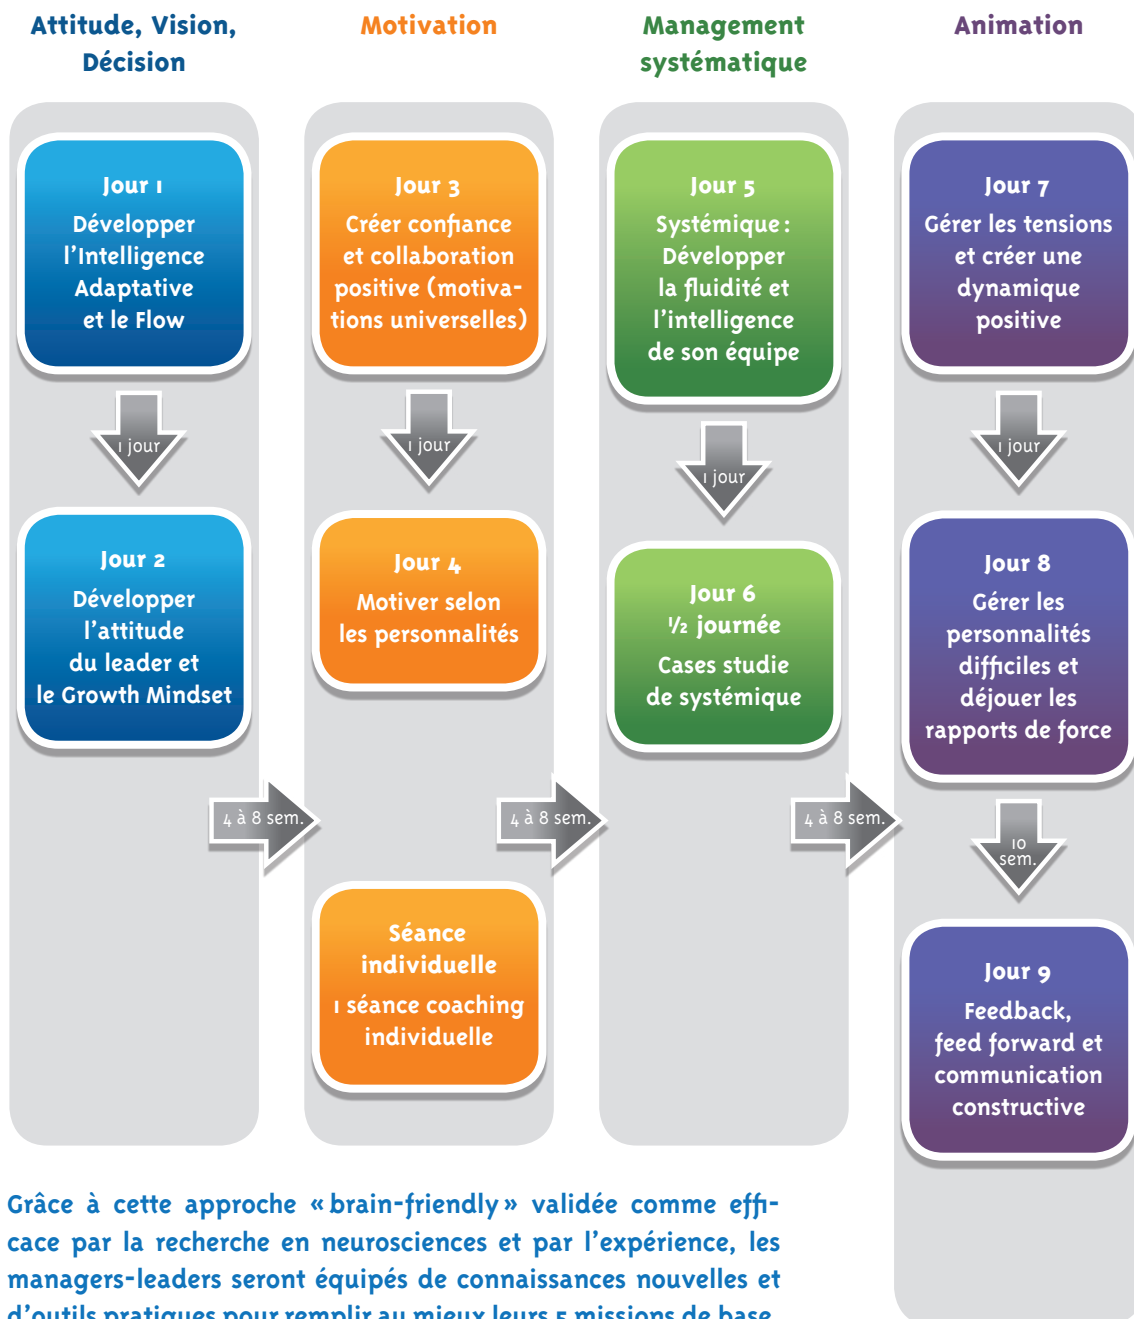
Attitude, Vision, Décision

Motivation

Management systématique

Animation

Jour 1
Développer l'Intelligence Adaptative et le Flow

1 jour

Jour 2
Développer l'attitude du leader et le Growth Mindset

4 à 8 sem.

Jour 3
Créer confiance et collaboration positive (motivations universelles)

1 jour

Jour 4
Motiver selon les personnalités

4 à 8 sem.

Séance individuelle
1 séance coaching individuelle

Jour 5
Systémique : Développer la fluidité et l'intelligence de son équipe

1 jour

Jour 6
½ journée
Cases studie de systémique

4 à 8 sem.

Jour 7
Gérer les tensions et créer une dynamique positive

1 jour

Jour 8
Gérer les personnalités difficiles et déjouer les rapports de force

10 sem.

Jour 9
Feedback, feed forward et communication constructive

Grâce à cette approche « brain-friendly » validée comme efficace par la recherche en neurosciences et par l'expérience, les managers-leaders seront équipés de connaissances nouvelles et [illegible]